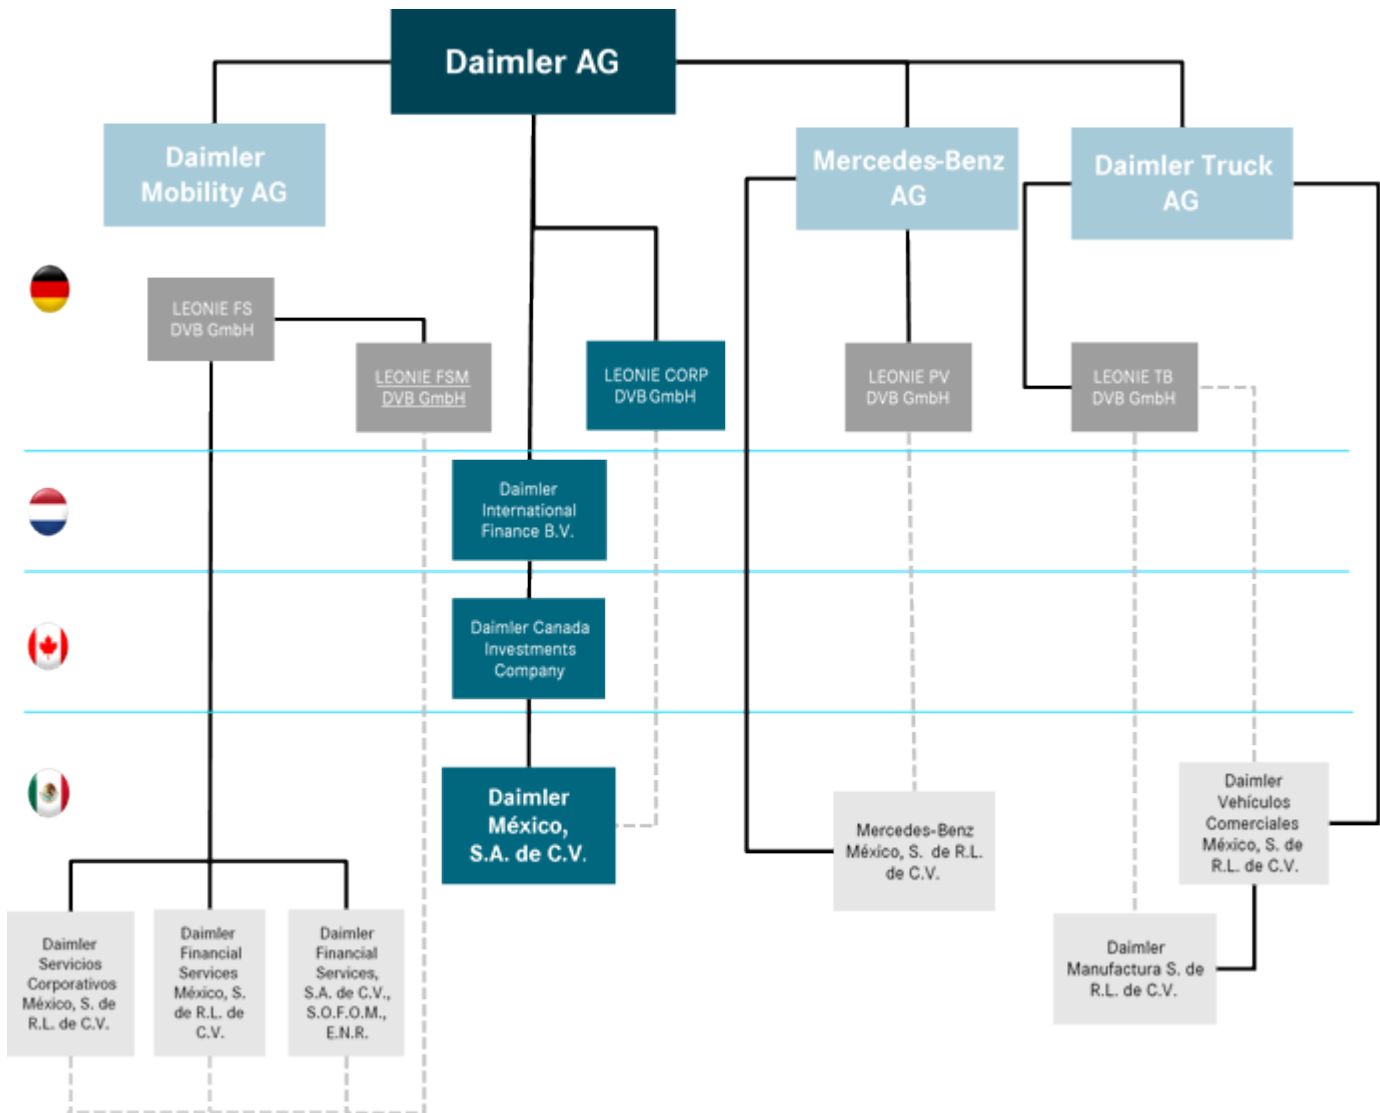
Daimler AG

Daimler Mobility AG

Mercedes-Benz AG

Daimler Truck AG

LEONIE FS DVB GmbH

LEONIE FSM DVB GmbH

LEONIE CORP DVB GmbH

LEONIE PV DVB GmbH

LEONIE TB DVB GmbH

Daimler International Finance B.V.

Daimler Canada Investments Company

Daimler México, S.A. de C.V.

Mercedes-Benz México, S. de R.L. de C.V.

Daimler Vehículos Comerciales México, S. de R.L. de C.V.

Daimler Manufactura S. de R.L. de C.V.

Daimler Servicios Corporativos México, S. de R.L. de C.V.

Daimler Financial Services México, S. de R.L. de C.V.

Daimler Financial Services, S.A. de C.V., S.O.F.O.M., E.N.R.